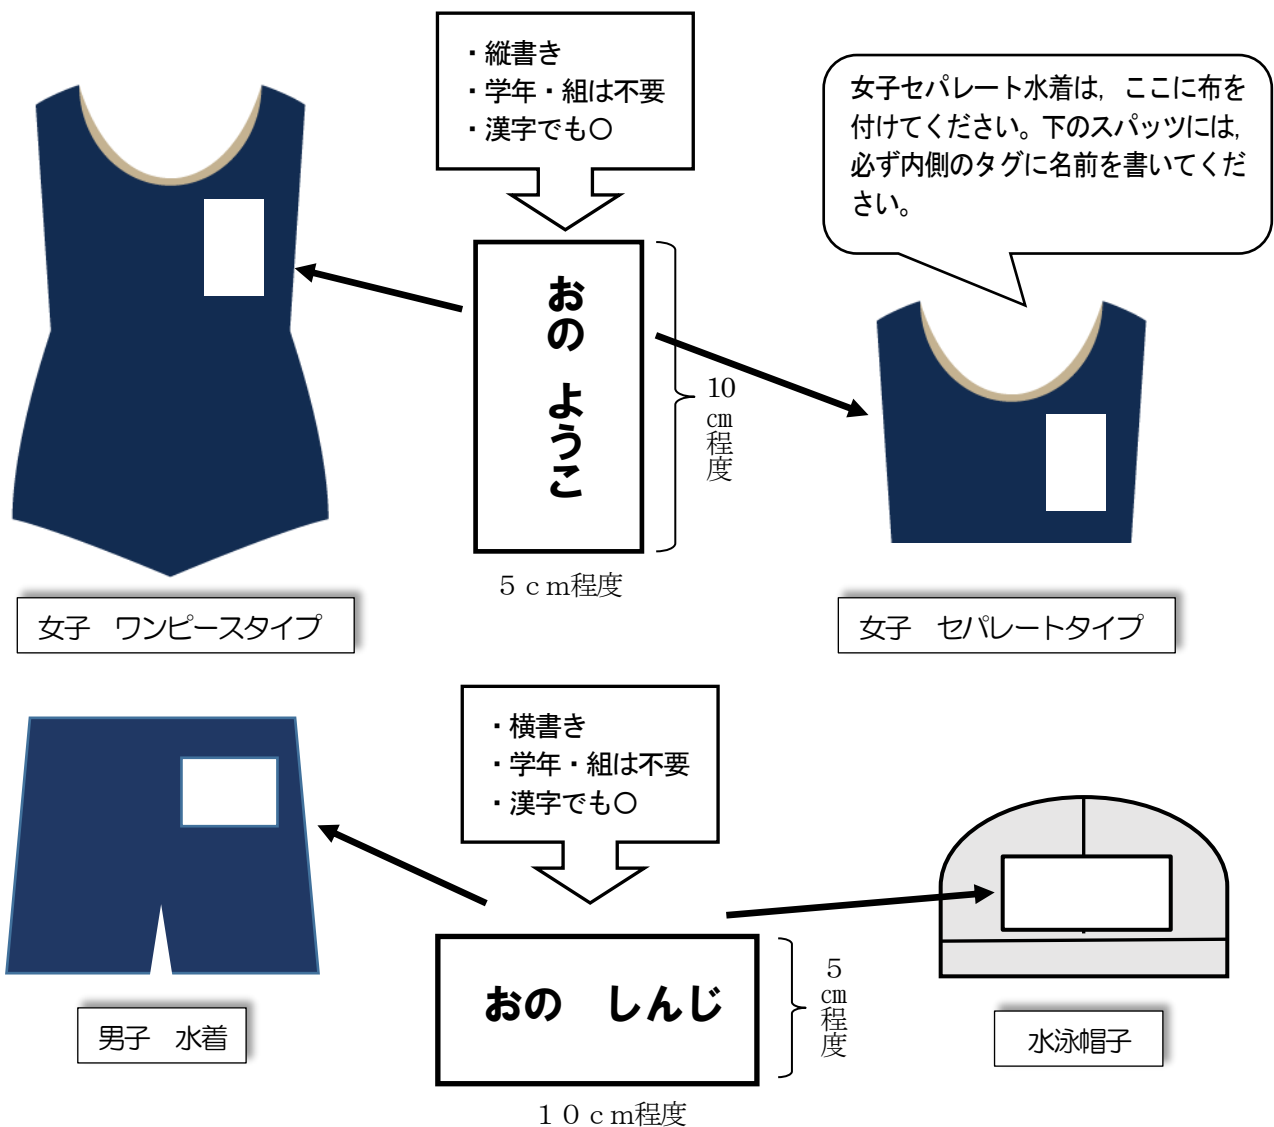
・縦書き
・学年・組は不要
・漢字でも〇

女子セパレート水着は，ここに布を付けてください。下のスパッツには，必ず内側のタグに名前を書いてください。

おの　ようこ

10㎝程度

５ｃｍ程度

女子　ワンピースタイプ

女子　セパレートタイプ

・横書き
・学年・組は不要
・漢字でも〇

おの　しんじ

５㎝程度

１０ｃｍ程度

男子　水着

水泳帽子